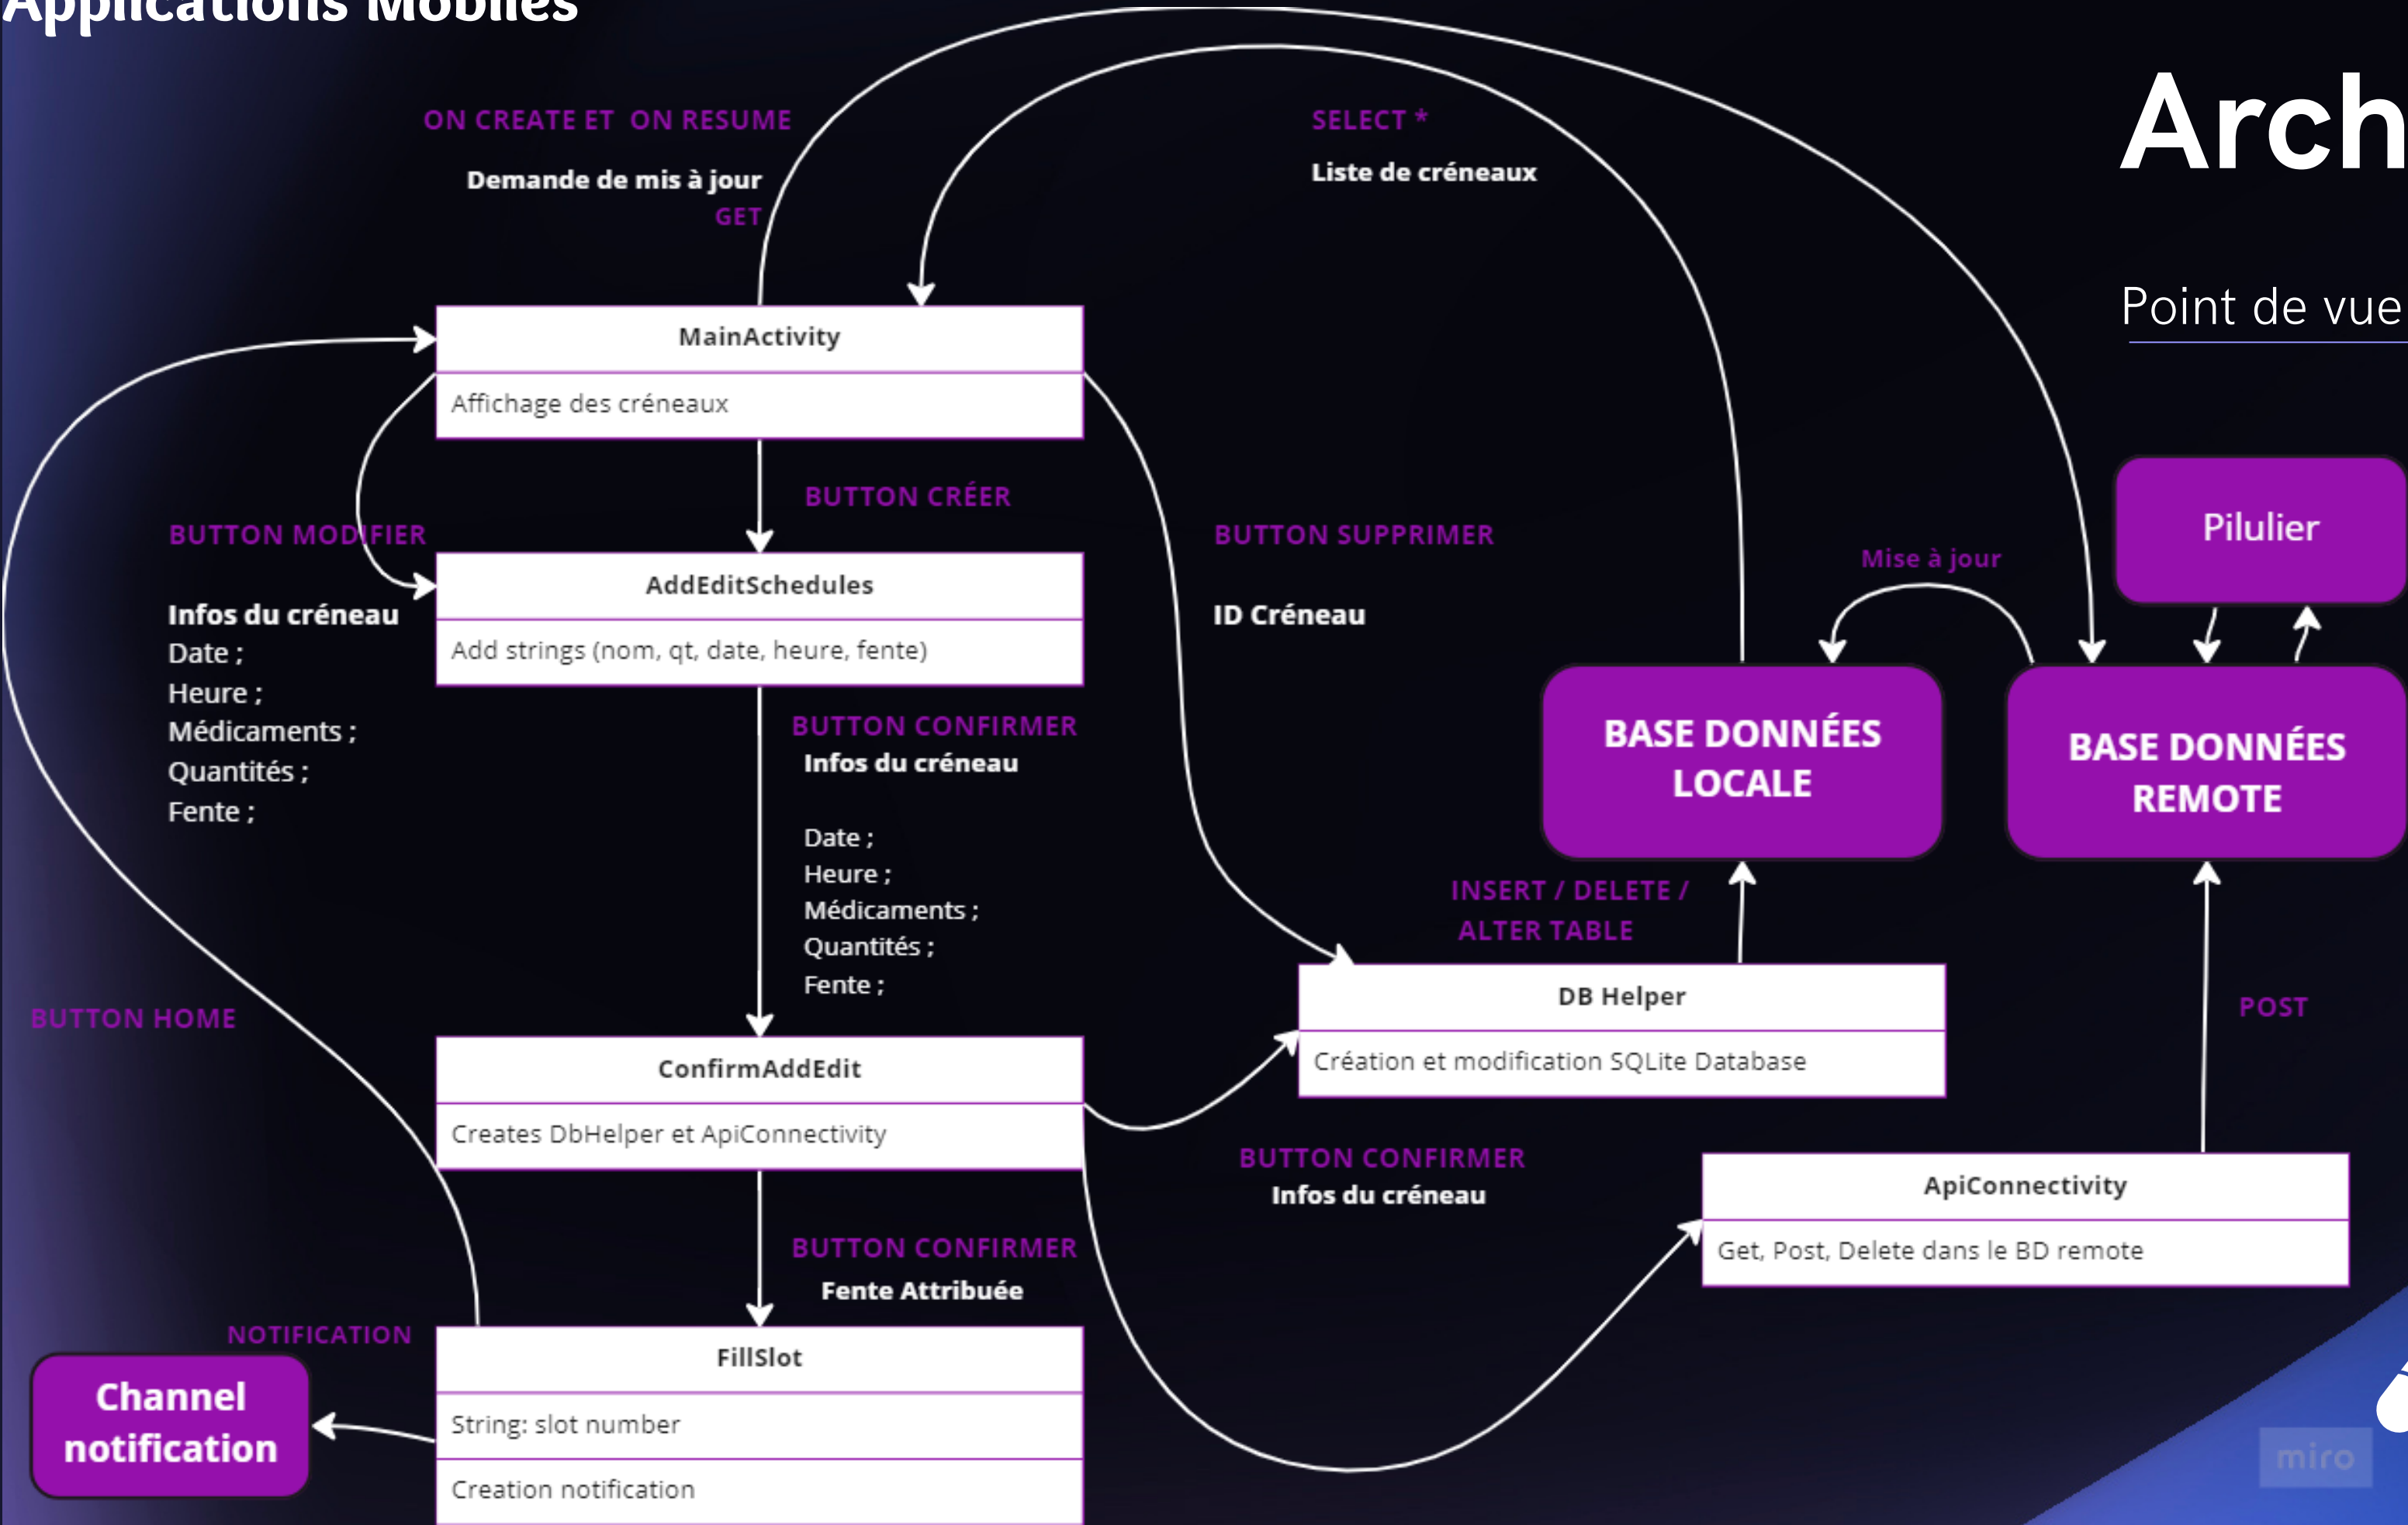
Applications Mobiles

Arch

Point de vue

ON CREATE ET ON RESUME

Demande de mis à jour

GET

SELECT *

Liste de créneaux

MainActivity

Affichage des créneaux

BUTTON CRÉER

BUTTON MODIFIER

Infos du créneau
Date ;
Heure ;
Médicaments ;
Quantités ;
Fente ;

AddEditSchedules

Add strings (nom, qt, date, heure, fente)

BUTTON SUPPRIMER

ID Créneau

Mise à jour

Pilulier

BASE DONNÉES LOCALE

BASE DONNÉES REMOTE

BUTTON CONFIRMER

Infos du créneau

Date ;
Heure ;
Médicaments ;
Quantités ;
Fente ;

INSERT / DELETE / ALTER TABLE

DB Helper

Création et modification SQLite Database

BUTTON HOME

POST

ConfirmAddEdit

Creates DbHelper et ApiConnectivity

BUTTON CONFIRMER

Infos du créneau

ApiConnectivity

Get, Post, Delete dans le BD remote

BUTTON CONFIRMER

Fente Attribuée

NOTIFICATION

FillSlot

Channel notification

String: slot number

Creation notification

miro